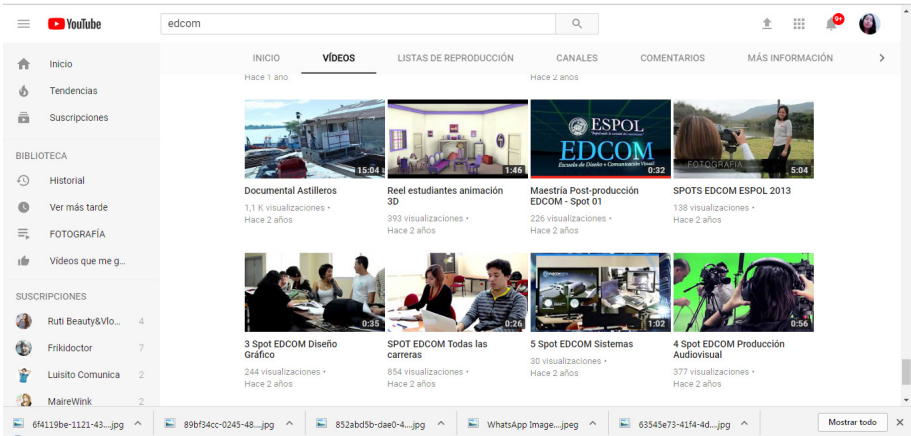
YouTube
edcom
9+
Inicio
Tendencias
Suscripciones
BIBLIOTECA
Historial
Ver más tarde
FOTOGRAFÍA
Videos que me g...
SUSCRIPCIONES
Ruti Beauty&Vlo... 4
Frikidoctor 7
Luisito Comunica 2
MaireWink 2

INICIO VÍDEOS LISTAS DE REPRODUCCIÓN CANALES COMENTARIOS MÁS INFORMACIÓN

Hace 1 año
Hace 2 años

15:04
Documental Astilleros
1,1 K visualizaciones • Hace 2 años

1:46
Reel estudiantes animación 3D
393 visualizaciones • Hace 2 años

ESPOL
EDCOM
Escuela de Diseño y Comunicación Visual
0:32
Maestría Post-producción EDCOM - Spot 01
226 visualizaciones • Hace 2 años

FOTOGRAFÍA
5:04
SPOTS EDCOM ESPOL 2013
138 visualizaciones • Hace 2 años

0:35
3 Spot EDCOM Diseño Gráfico
244 visualizaciones • Hace 2 años

0:26
SPOT EDCOM Todas las carreras
854 visualizaciones • Hace 2 años

1:02
5 Spot EDCOM Sistemas
30 visualizaciones • Hace 2 años

0:56
4 Spot EDCOM Producción Audiovisual
377 visualizaciones • Hace 2 años

6f4119be-1121-43....jpg
89bf34cc-0245-48....jpg
852abd5b-dae0-4....jpg
WhatsApp Image....jpeg
63545e73-41f4-4d....jpg
Mostrar todo